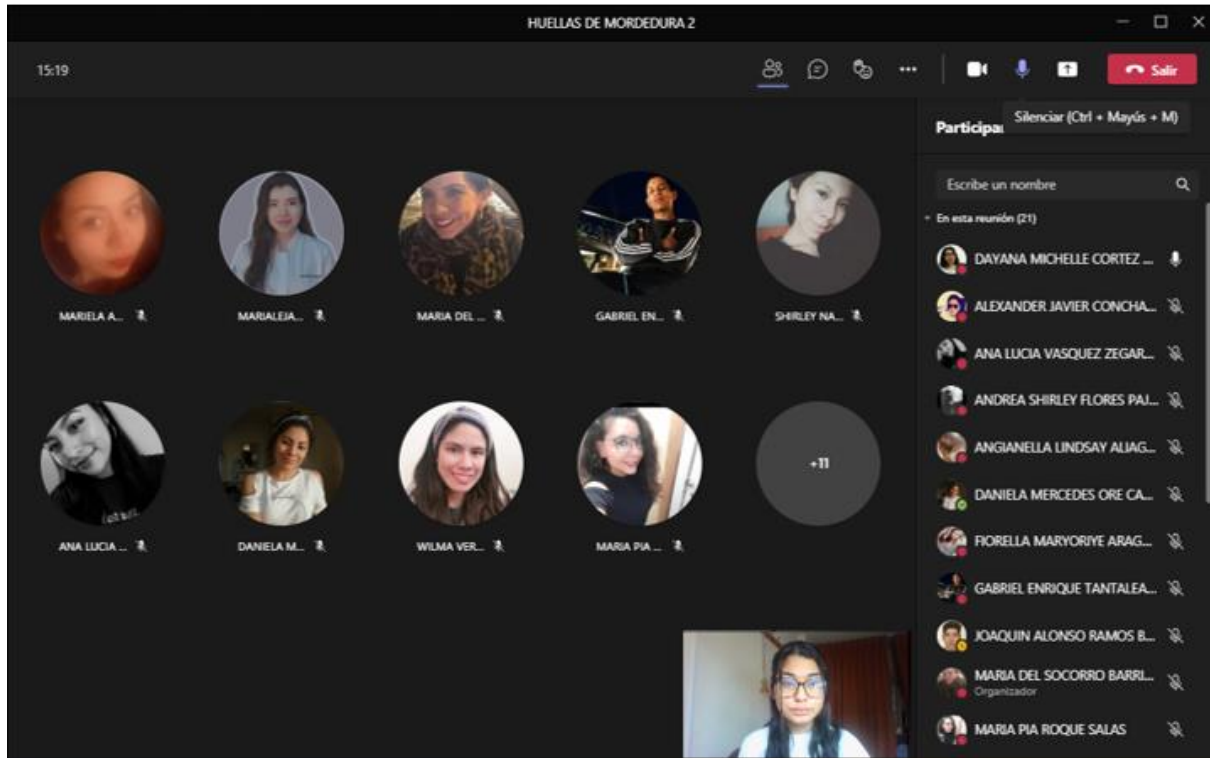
HUELLAS DE MORDEDURA 2

15:19

Salir

Silenciar (Ctrl + Mayús + M)

Participa

Escribe un nombre

En esta reunión (21)

DAYANA MICHELLE CORTEZ ...
ALEXANDER JAVIER CONCHA...
ANA LUCIA VASQUEZ ZEGAR...
ANDREA SHIRLEY FLORES PAJ...
ANGIANELLA LINDSAY ALIAG...
DANIELA MERCEDES ORE CA...
FIORELLA MARYORIYE ARAG...
GABRIEL ENRIQUE TANTALEA...
JOAQUIN ALONSO RAMOS B...
MARIA DEL SOCORRO BARRI...
Organizador
MARIA PIA ROQUE SALAS

MARIELA A...
MARIALEJA...
MARIA DEL ...
GABRIEL EN...
SHIRLEY NA...
ANA LUCIA ...
DANIELA M...
WILMA VER...
MARIA PIA ...
+11